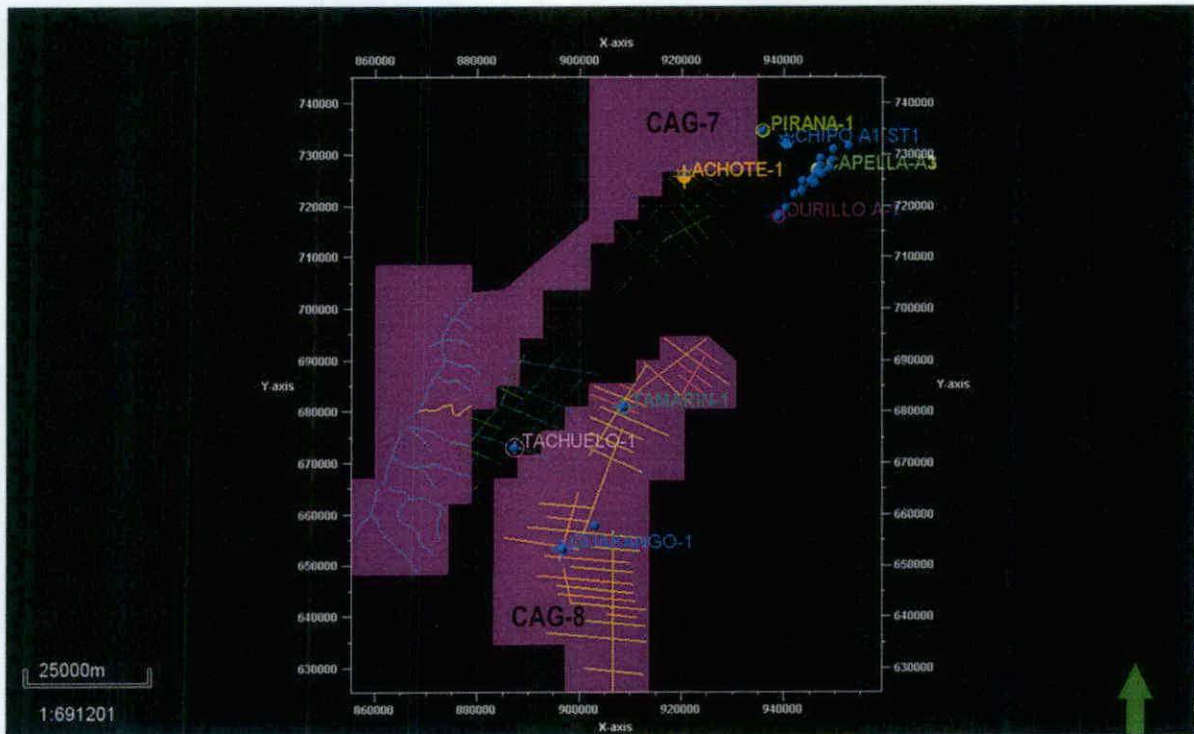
X-axis
860000 880000 900000 920000 940000

740000
730000
720000
710000
700000
690000
680000
670000
660000
650000
640000
630000

Y-axis

CAG-7
PIRANA-1
CHIPO A1ST1
APELLA-A3
ACHOTE-1
DURILLO A1
TAMARIN-1
TACHUELO-1
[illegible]GO-1
CAG-8

740000
730000
720000
710000
700000
690000
680000
670000
660000
650000
640000
630000

Y-axis

860000 880000 900000 920000 940000
X-axis

25000m
1:691201